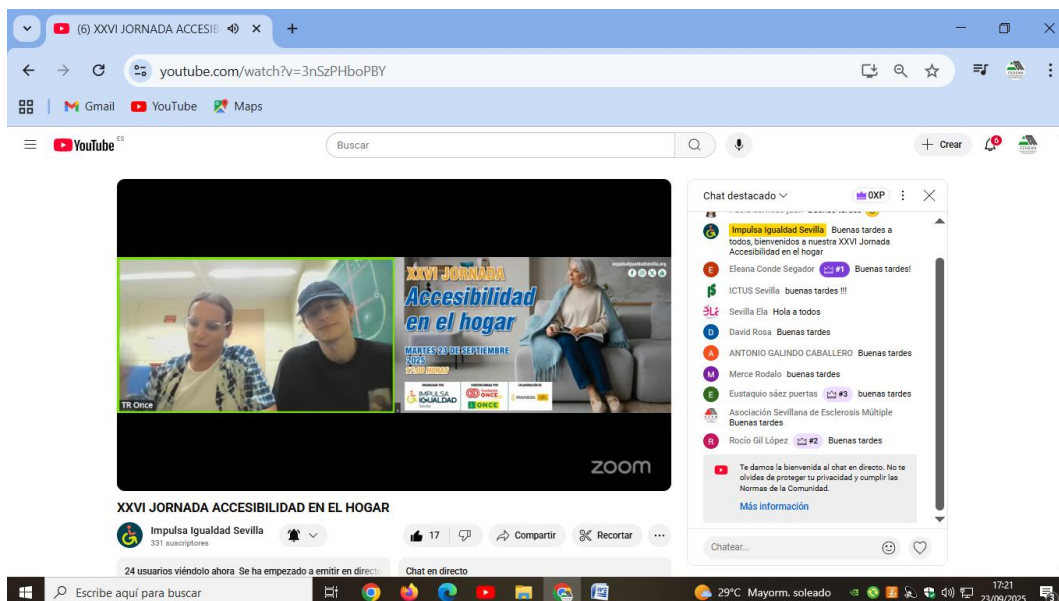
(6) XXVI JORNADA ACCESIB ×

youtube.com/watch?v=3nSzPHboPBY

Gmail YouTube Maps

YouTube ES

Buscar

+ Crear

XXVI JORNADA
Accesibilidad en el hogar
MARTES 23 DE SEPTIEMBRE 2025
17:00 HORAS

IMPULSA IGUALDAD
ONCE

TR Once

zoom

XXVI JORNADA ACCESIBILIDAD EN EL HOGAR

Impulsa Igualdad Sevilla
331 suscriptores

17 Compartir Recortar ...

24 usuarios viéndolo ahora Se ha empezado a emitir en directo

Chat en directo

Chat destacado 0XP

Impulsa Igualdad Sevilla Buenas tardes a todos, bienvenidos a nuestra XXVI Jornada Accesibilidad en el hogar

Eleana Conde Segador #1 Buenas tardes!

ICTUS Sevilla buenas tardes !!!

Sevilla Ela Hola a todos

David Rosa Buenas tardes

ANTONIO GALINDO CABALLERO Buenas tardes

Merce Rodalo buenas tardes

Eustaquio sáez puertas #3 buenas tardes

Asociación Sevillana de Esclerosis Múltiple Buenas tardes

Rocío Gil López #2 Buenas tardes

Te damos la bienvenida al chat en directo. No te olvides de proteger tu privacidad y cumplir las Normas de la Comunidad.

Más información

Chatear...

Escribe aquí para buscar

29°C Mayorm. soleado

17:21
23/09/2025